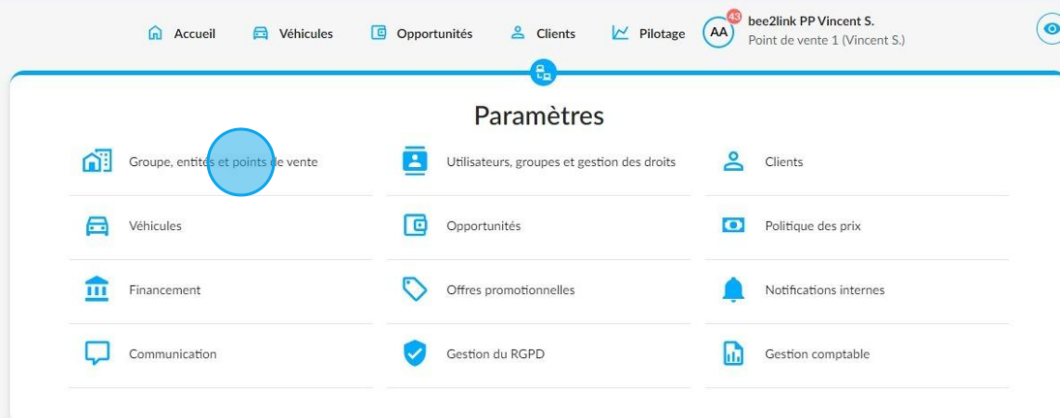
Accueil Véhicules Opportunités Clients Pilotage

AA 43 bee2link PP Vincent S.
Point de vente 1 (Vincent S.)

Paramètres

Groupe, entités et points de vente
Utilisateurs, groupes et gestion des droits
Clients
Véhicules
Opportunités
Politique des prix
Financement
Offres promotionnelles
Notifications internes
Communication
Gestion du RGPD
Gestion comptable